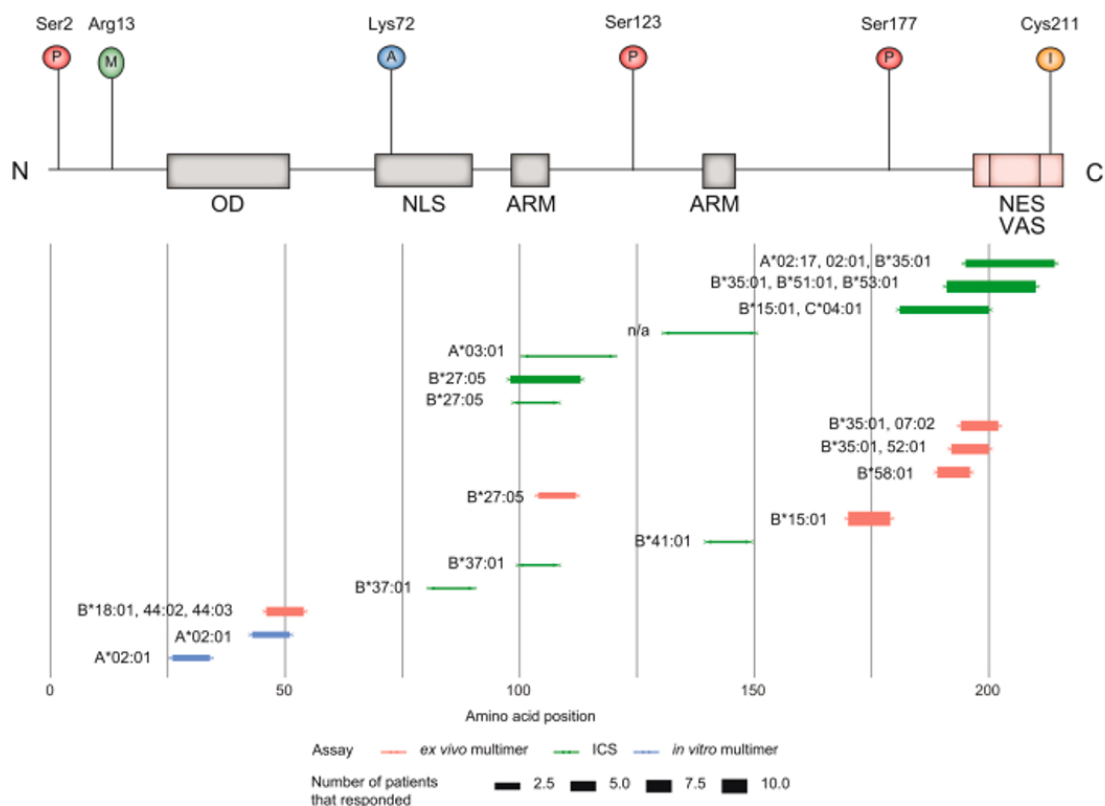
Ser2 Arg13 Lys72 Ser123 Ser177 Cys211

P M A P P I

N C

OD NLS ARM ARM NES VAS

A*02:17, 02:01, B*35:01
B*35:01, B*51:01, B*53:01
B*15:01, C*04:01
n/a
A*03:01
B*27:05
B*27:05
B*35:01, 07:02
B*35:01, 52:01
B*58:01
B*27:05
B*15:01
B*41:01
B*37:01
B*37:01
B*18:01, 44:02, 44:03
A*02:01
A*02:01

0 50 100 150 200

Amino acid position

Assay ex vivo multimer ICS in vitro multimer

Number of patients that responded 2.5 5.0 7.5 10.0